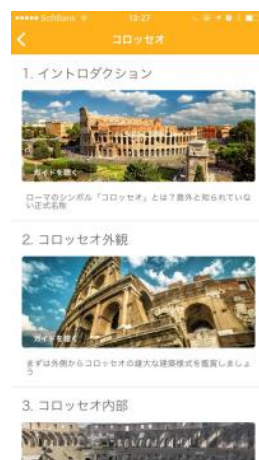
••••• SoftBank 13:27

コロッセオ

1. イントロダクション

ガイドを聴く

ローマのシンボル「コロッセオ」とは？意外と知られていない正式名称

2. コロッセオ外観

ガイドを聴く

まずは外側からコロッセオの雄大な建築様式を鑑賞しましょう

3. コロッセオ内部